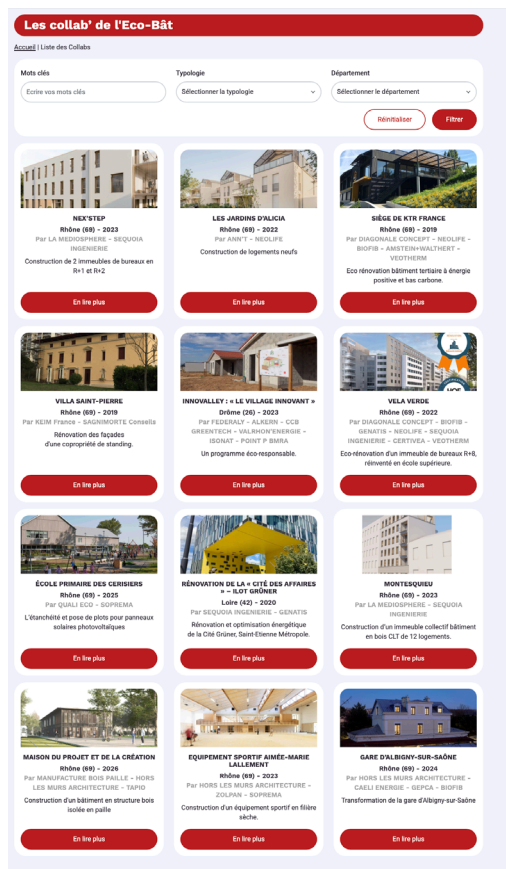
Les collab' de l'Eco-Bât

Accueil | Liste des Collabs

Mots clés
Ecrire vos mots clés

Typologie
Sélectionner la typologie

Département
Sélectionner le département

Réinitialiser
Filtrer

NEX'STEP
Rhône (69) - 2023
Par LA MEDIOSPHERE – SEQUOIA INGENIERIE
Construction de 2 immeubles de bureaux en R+1 et R+2
En lire plus

LES JARDINS D'ALICIA
Rhône (69) - 2022
Par ANN'T – NEOLIFE
Construction de logements neufs
En lire plus

SIÈGE DE KTR FRANCE
Rhône (69) - 2019
Par DIAGONALE CONCEPT – NEOLIFE – BIOFIB – AMSTEIN+WALTHERT – VEOTHERM
Eco rénovation bâtiment tertiaire à énergie positive et bas carbone.
En lire plus

VILLA SAINT-PIERRE
Rhône (69) - 2019
Par KEIM France – SAGNIMORTE Conseils
Rénovation des façades d'une copropriété de standing.
En lire plus

INNOVALLEY : « LE VILLAGE INNOVANT »
Drôme (26) - 2023
Par FEDERALY – ALKERN – CCB GREENTECH – VALBHOR'ENERGIE – ISONAT – POINT P BMRA
Un programme éco-responsable.
En lire plus

VELA VERDE
Rhône (69) - 2022
Par DIAGONALE CONCEPT – BIOFIB – GENATIS – NEOLIFE – SEQUOIA INGENIERIE – CERTIVEA – VEOTHERM
Eco-rénovation d'un immeuble de bureaux R+8, réinventé en école supérieure.
En lire plus

ÉCOLE PRIMAIRE DES CERISIERS
Rhône (69) - 2025
Par QUALI ECO – SOPREMA
L'étanchéité et pose de plots pour panneaux solaires photovoltaïques
En lire plus

RÉNOVATION DE LA « CITÉ DES AFFAIRES » – ILOT GRÜNER
Loire (42) - 2020
Par SEQUOIA INGENIERIE – GENATIS
Rénovation et optimisation énergétique de la Cité Grüner, Saint-Etienne Métropole.
En lire plus

MONTESQUIEU
Rhône (69) - 2023
Par LA MEDIOSPHERE – SEQUOIA INGENIERIE
Construction d'un immeuble collectif bâtiment en bois CLT de 12 logements.
En lire plus

MAISON DU PROJET ET DE LA CRÉATION
Rhône (69) - 2026
Par MANUFACTURE BOIS PAILLE – HORS LES MURS ARCHITECTURE – TAPIO
Construction d'un bâtiment en structure bois isolée en paille
En lire plus

EQUIPEMENT SPORTIF AIMÉE-MARIE LALLEMENT
Rhône (69) - 2023
Par HORS LES MURS ARCHITECTURE – ZOLPAN – SOPREMA
Construction d'un équipement sportif en filière sèche.
En lire plus

GARE D'ALBIGNY-SUR-SAÔNE
Rhône (69) - 2024
Par HORS LES MURS ARCHITECTURE – CAELI ENERGIE – GEPCA – BIOFIB
Transformation de la gare d'Albigny-sur-Saône
En lire plus